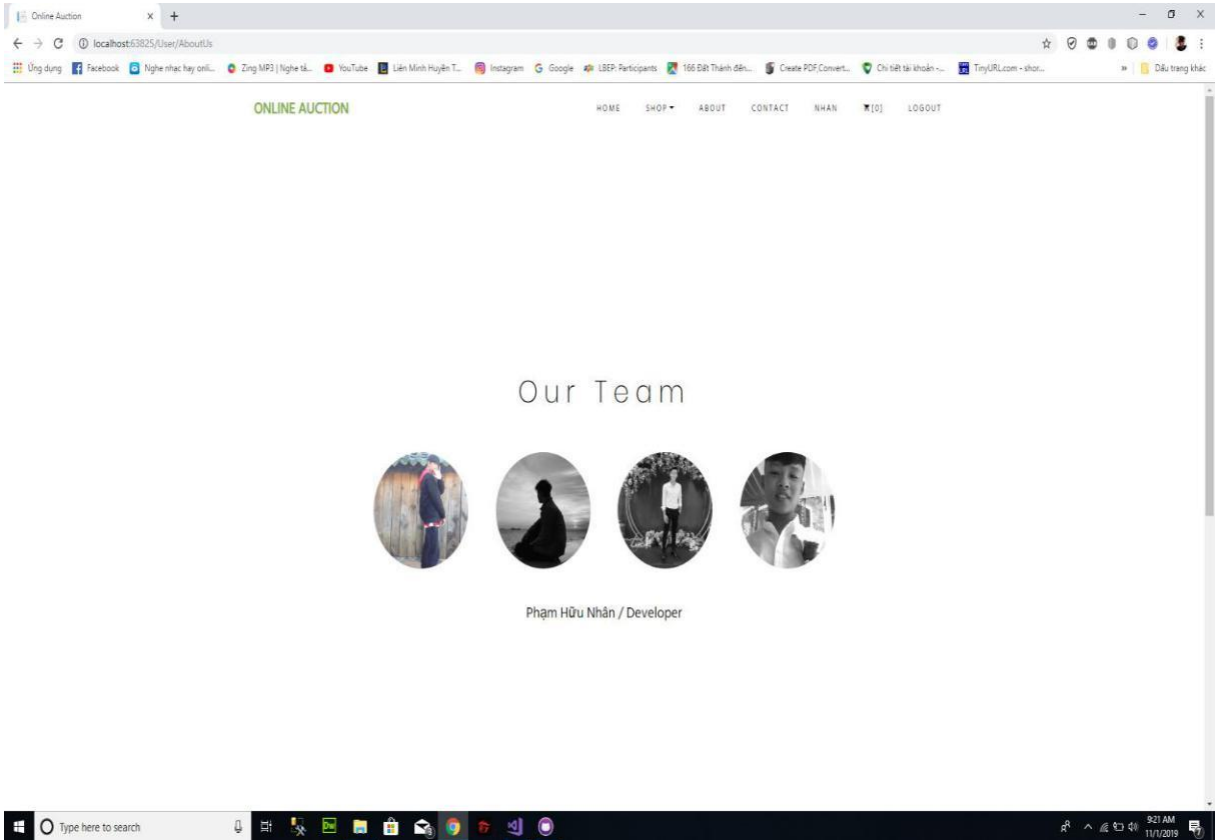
Online Auction × +

localhost:63825/User/AboutUs

Ứng dụng Facebook Nghe nhạc hay onli... Zing MP3 | Nghe tả... YouTube Liên Minh Huyền T... Instagram Google LBEP: Participants 166 Đất Thánh đến... Create PDF,Convert... Chi tiết tài khoản -... TinyURL.com - shor... » Dấu trang khác

ONLINE AUCTION

HOME SHOP ABOUT CONTACT NHAN [0] LOGOUT

Our Team

Phạm Hữu Nhân / Developer

Type here to search

9:21 AM 11/1/2019